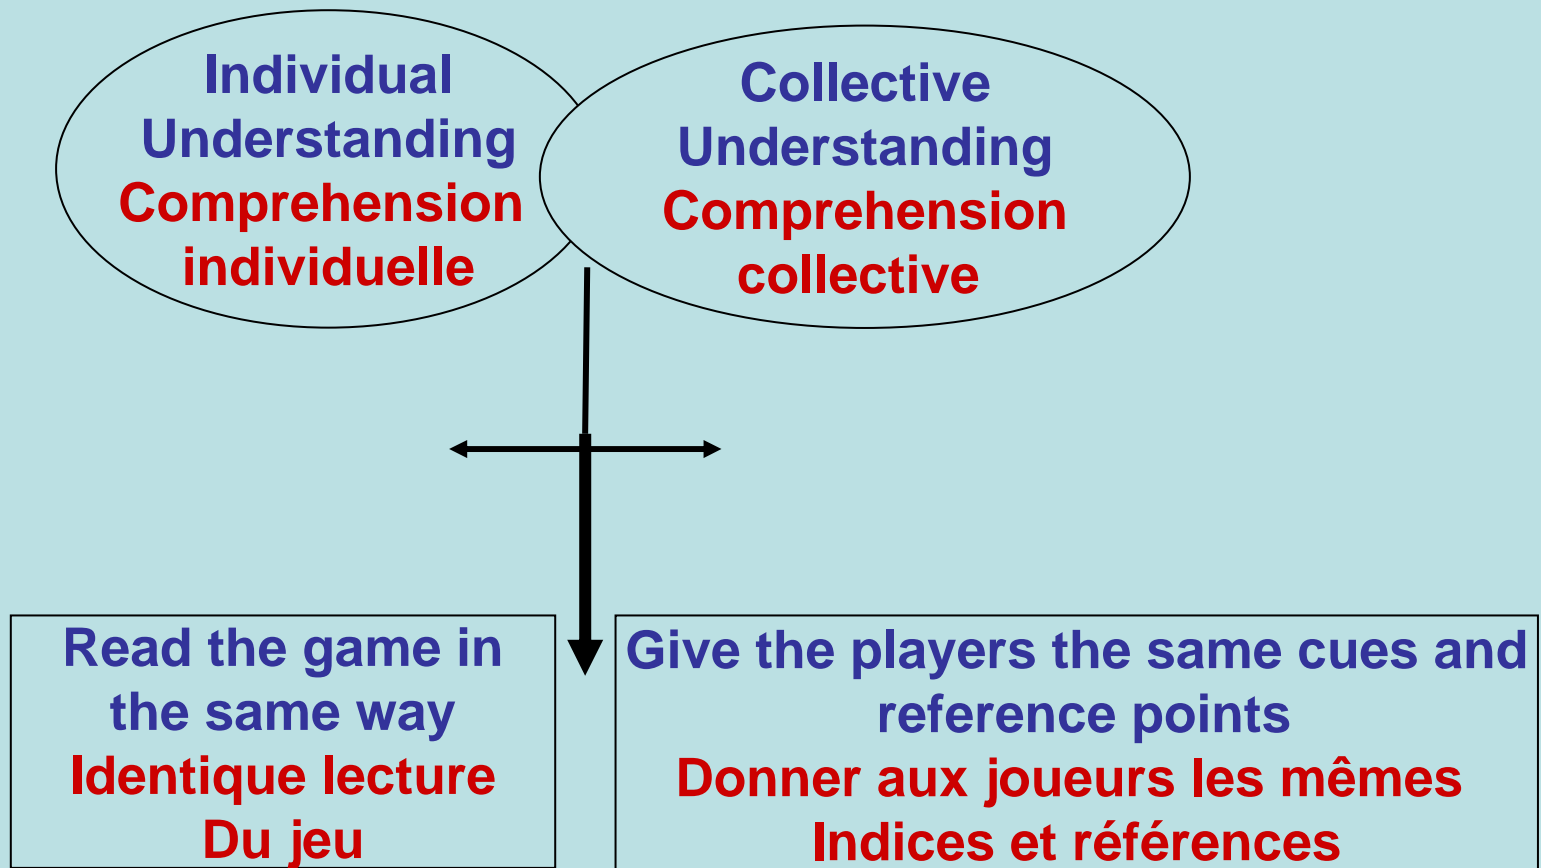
Individual Understanding
Comprehension individuelle

Collective Understanding
Comprehension collective

Read the game in the same way
Identique lecture
Du jeu

Give the players the same cues and reference points
Donner aux joueurs les mêmes
Indices et références